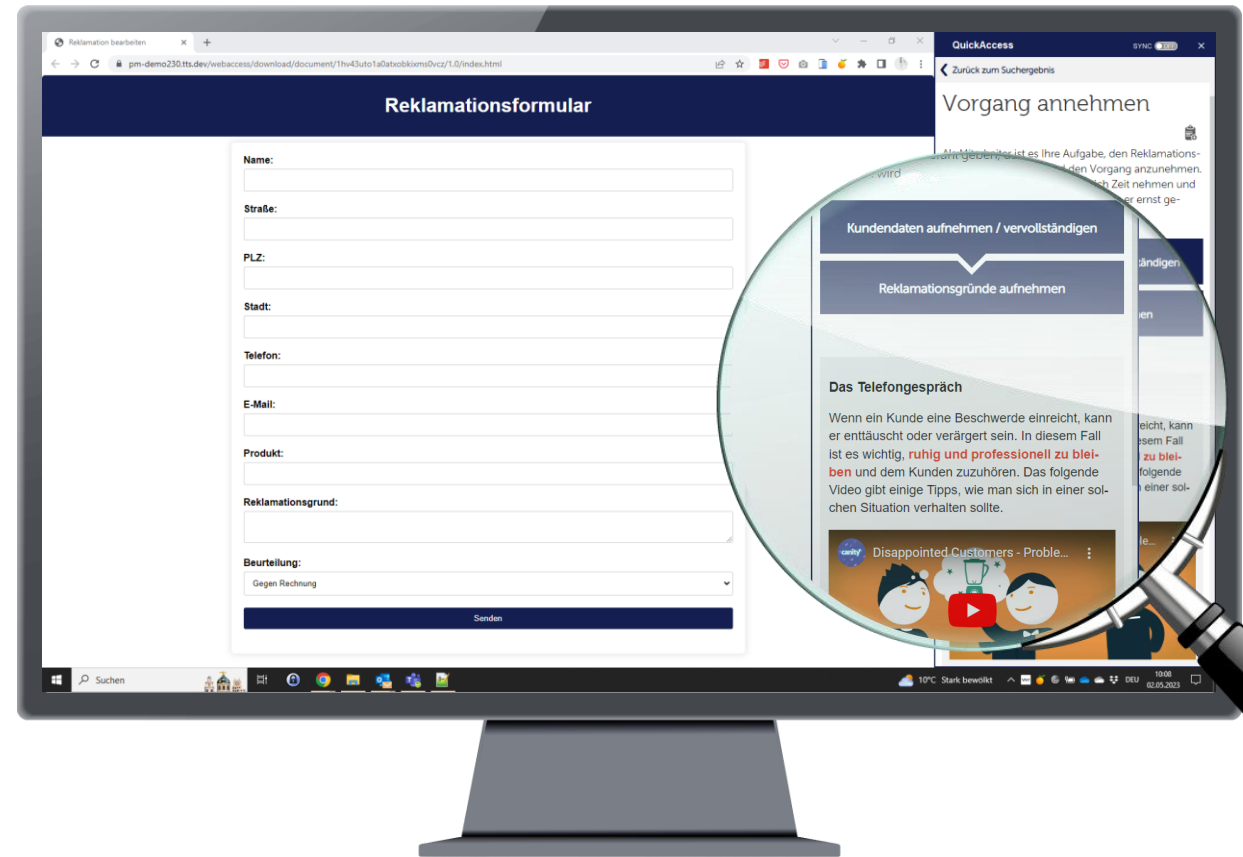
Reklamation bearbeiten

pm-demo230.tts.dev/webaccess/download/document/1hv43uto1a0atxobkixms0vcz/1.0/index.html

Reklamationsformular

Name:

Straße:

PLZ:

Stadt:

Telefon:

E-Mail:

Produkt:

Reklamationsgrund:

Beurteilung:

Gegen Rechnung

Senden

QuickAccess

SYNC

Zurück zum Suchergebnis

Vorgang annehmen

Als Mitarbeiter ist es Ihre Aufgabe, den Reklamations- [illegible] den Vorgang anzunehmen. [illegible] Zeit nehmen und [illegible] ernst ge-

wird

Kundendaten aufnehmen / vervollständigen

Reklamationsgründe aufnehmen

Das Telefongespräch

Wenn ein Kunde eine Beschwerde einreicht, kann er enttäuscht oder verärgert sein. In diesem Fall ist es wichtig, ruhig und professionell zu bleiben und dem Kunden zuzuhören. Das folgende Video gibt einige Tipps, wie man sich in einer solchen Situation verhalten sollte.

Disappointed Customers - Proble...

Suchen

10°C Stark bewölkt

DEU

10:08
02.05.2023